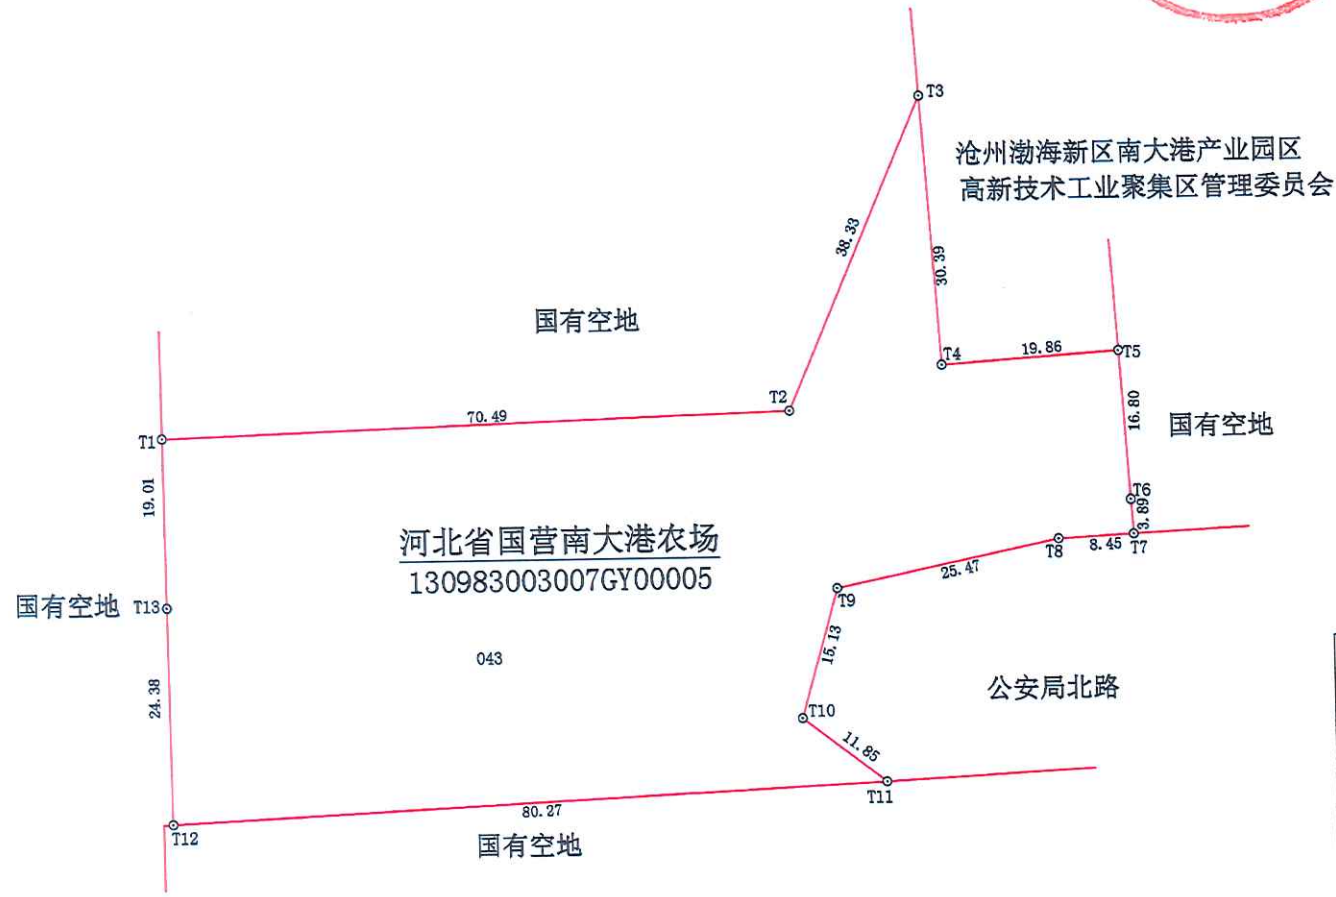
T3

沧州渤海新区南大港产业园区
高新技术工业聚集区管理委员会

38.33

30.39

国有空地

T4 19.86 T5

T2

70.49

T1

16.80

国有空地

T6

3.89

19.01

河北省国营南大港农场
130983003007GY00005

T8 8.45 T7

25.47

T9

国有空地 T13

15.13

043

公安局北路

24.38

T10

11.85

T11

80.27

T12

国有空地